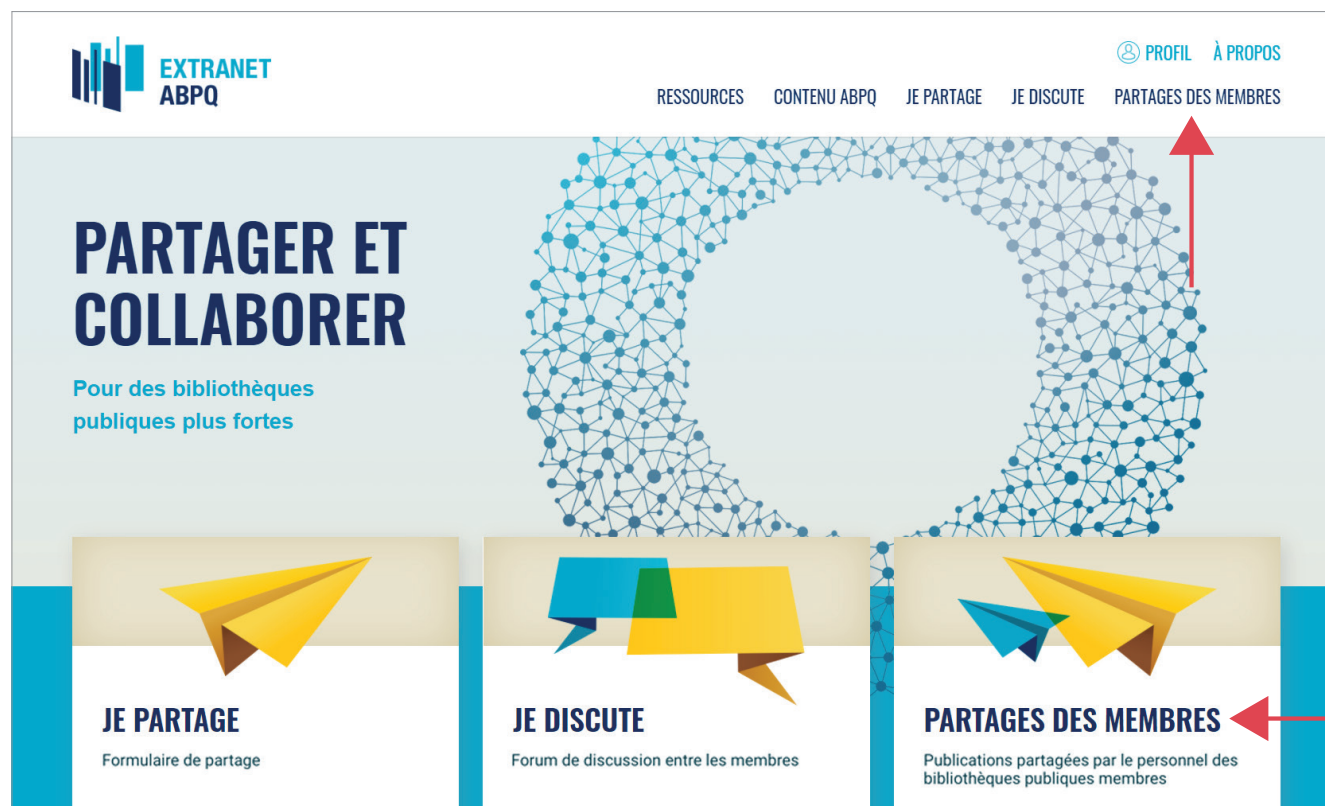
EXTRANET
ABPQ

PROFIL À PROPOS

RESSOURCES CONTENU ABPQ JE PARTAGE JE DISCUTE PARTAGES DES MEMBRES

PARTAGER ET COLLABORER

Pour des bibliothèques publiques plus fortes

JE PARTAGE
Formulaire de partage

JE DISCUTE
Forum de discussion entre les membres

PARTAGES DES MEMBRES
Publications partagées par le personnel des bibliothèques publiques membres